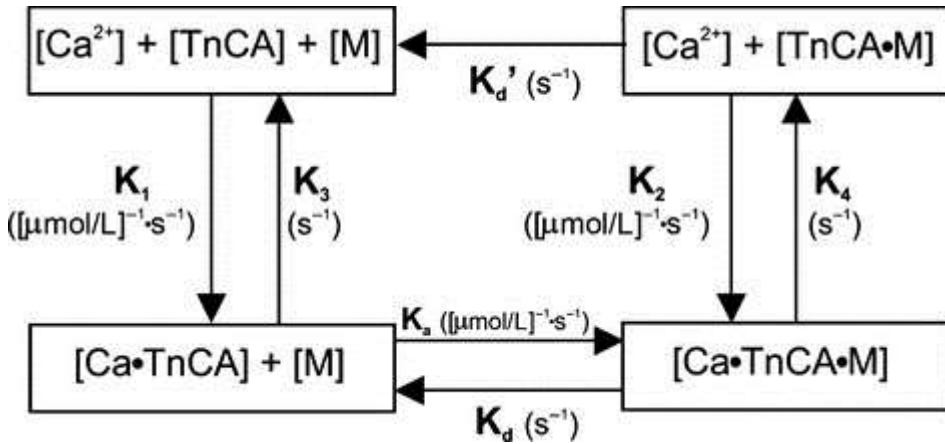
$[Ca^{2+}]$ + [TnCA] + [M]

$[Ca^{2+}]$ + [TnCA•M]

$K_d'$ $(s^{-1})$

$K_1$ $([\mu mol/L]^{-1} \cdot s^{-1})$

$K_3$ $(s^{-1})$

$K_2$ $([\mu mol/L]^{-1} \cdot s^{-1})$

$K_4$ $(s^{-1})$

$K_a$ $([\mu mol/L]^{-1} \cdot s^{-1})$

[Ca•TnCA] + [M]

[Ca•TnCA•M]

$K_d$ $(s^{-1})$